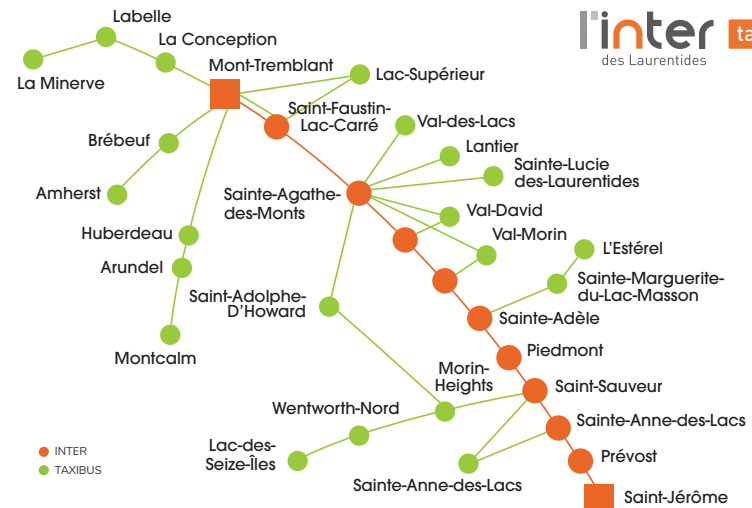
l'inter des Laurentides

ta

Labelle

La Conception

La Minerve

Mont-Tremblant

Lac-Supérieur

Saint-Faustin-Lac-Carré

Val-des-Lacs

Brébeuf

Lantier

Sainte-Lucie des-Laurentides

Amherst

Sainte-Agathe-des-Monts

Val-David

Huberdeau

Val-Morin

L'Estérel

Arundel

Sainte-Marguerite-du-Lac-Masson

Saint-Adolphe-D'Howard

Sainte-Adèle

Montcalm

Piedmont

Morin-Heights

Saint-Sauveur

Wentworth-Nord

Sainte-Anne-des-Lacs

Lac-des-Seize-Îles

Prévost

INTER

TAXIBUS

Sainte-Anne-des-Lacs

Saint-Jérôme